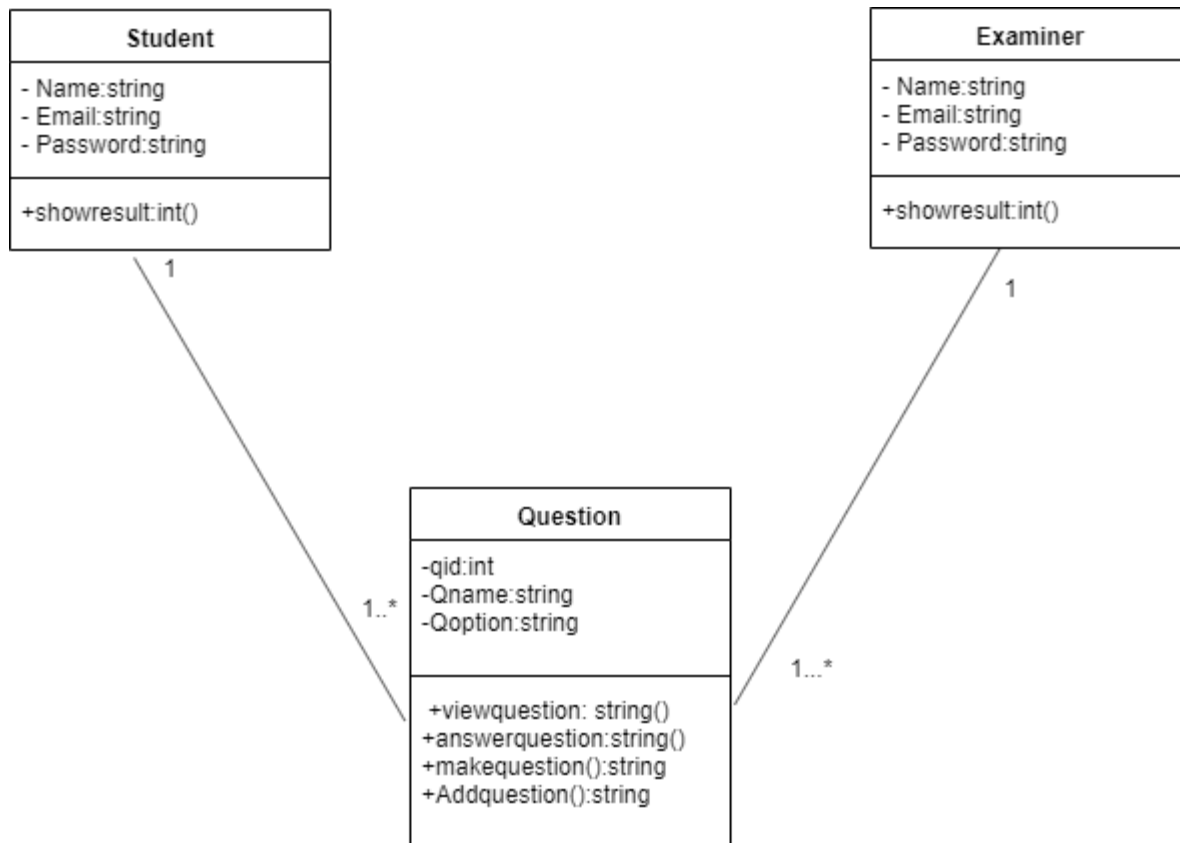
Student

- Name:string
- Email:string
- Password:string

+showresult:int()

Examiner

- Name:string
- Email:string
- Password:string

+showresult:int()

1

1

Question

-qid:int
-Qname:string
-Qoption:string

+viewquestion: string()
+answerquestion:string()
+makequestion():string
+Addquestion():string

1..*

1...*